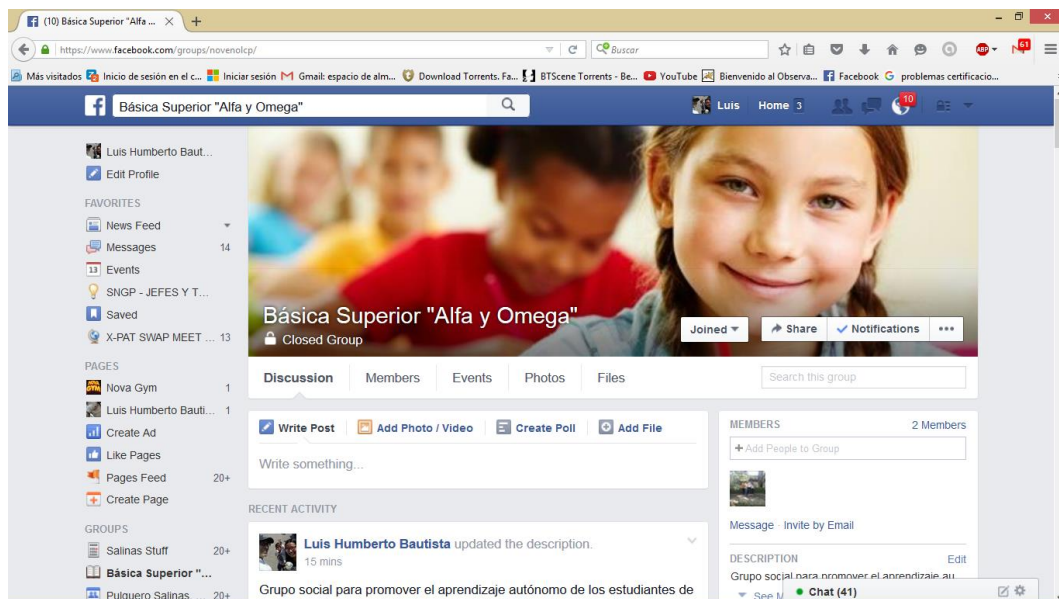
(10) Básica Superior "Alfa ... ×

https://www.facebook.com/groups/novenolcp/

Buscar

61

Más visitados Inicio de sesión en el c... Iniciar sesión Gmail: espacio de alm... Download Torrents. Fa... BTScene Torrents - Be... YouTube Bienvenido al Observa... Facebook problemas certificacio...

Básica Superior "Alfa y Omega"

Luis Home 3 10

Luis Humberto Baut...
Edit Profile

FAVORITES
News Feed
Messages 14
13 Events
SNGP - JEFES Y T...
Saved
X-PAT SWAP MEET ... 13

PAGES
Nova Gym 1
Luis Humberto Bauti... 1
Create Ad
Like Pages
Pages Feed 20+
Create Page

GROUPS
Salinas Stuff 20+
Básica Superior "...
Pulguero Salinas ... 20+

Básica Superior "Alfa y Omega"
Closed Group

Joined Share Notifications •••

Discussion Members Events Photos Files

Search this group

Write Post Add Photo / Video Create Poll Add File

Write something...

RECENT ACTIVITY

Luis Humberto Bautista updated the description.
15 mins

Grupo social para promover el aprendizaje autónomo de los estudiantes de

MEMBERS 2 Members
Add People to Group

Message · Invite by Email

DESCRIPTION Edit
Grupo social para promover el aprendizaje au...

See M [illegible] Chat (41)